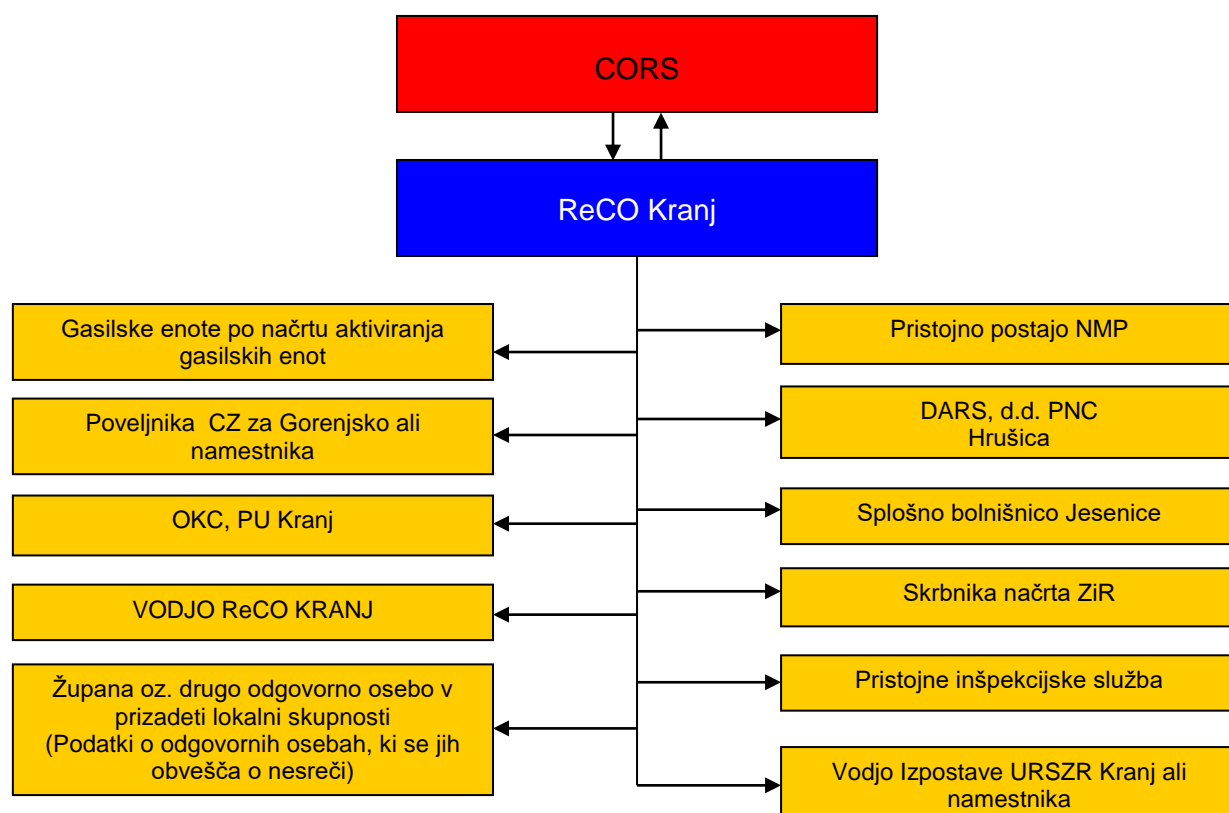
CORS

ReCO Kranj

Gasilske enote po načrtu aktiviranja gasilskih enot

Poveljnika CZ za Gorenjsko ali namestnika

OKC, PU Kranj

VODJO ReCO KRANJ

Župana oz. drugo odgovorno osebo v prizadeti lokalni skupnosti (Podatki o odgovornih osebah, ki se jih obvešča o nesreči)

Pristojno postajo NMP

DARS, d.d. PNC Hrušica

Splošno bolnišnico Jesenice

Skrbnika načrta ZiR

Pristojne inšpekcijske služba

Vodjo Izpostave URSZR Kranj ali namestnika